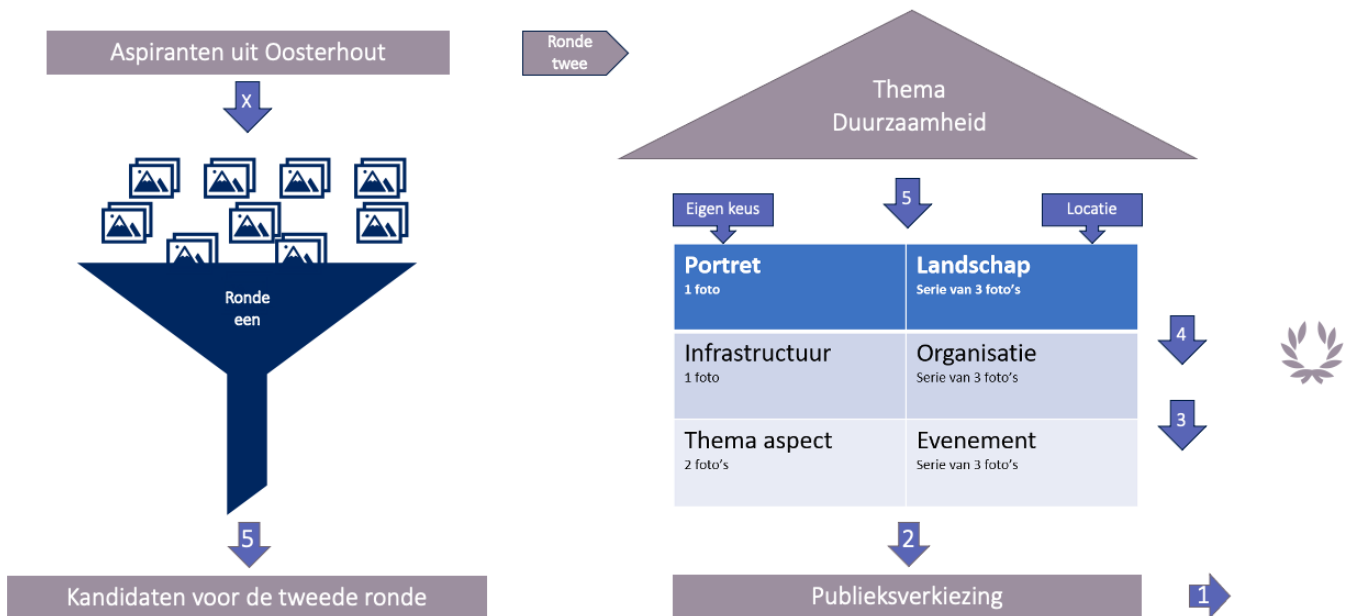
Aspiranten uit Oosterhout

X

Ronde een

5

Kandidaten voor de tweede ronde

Ronde twee

Thema Duurzaamheid

5

Eigen keus

Locatie

| Portret<br>1 foto | Landschap<br>Serie van 3 foto's |
|---|---|
| Infrastructuur<br>1 foto | Organisatie<br>Serie van 3 foto's |
| Thema aspect<br>2 foto's | Evenement<br>Serie van 3 foto's |

4

3

2

Publieksverkiezing

1